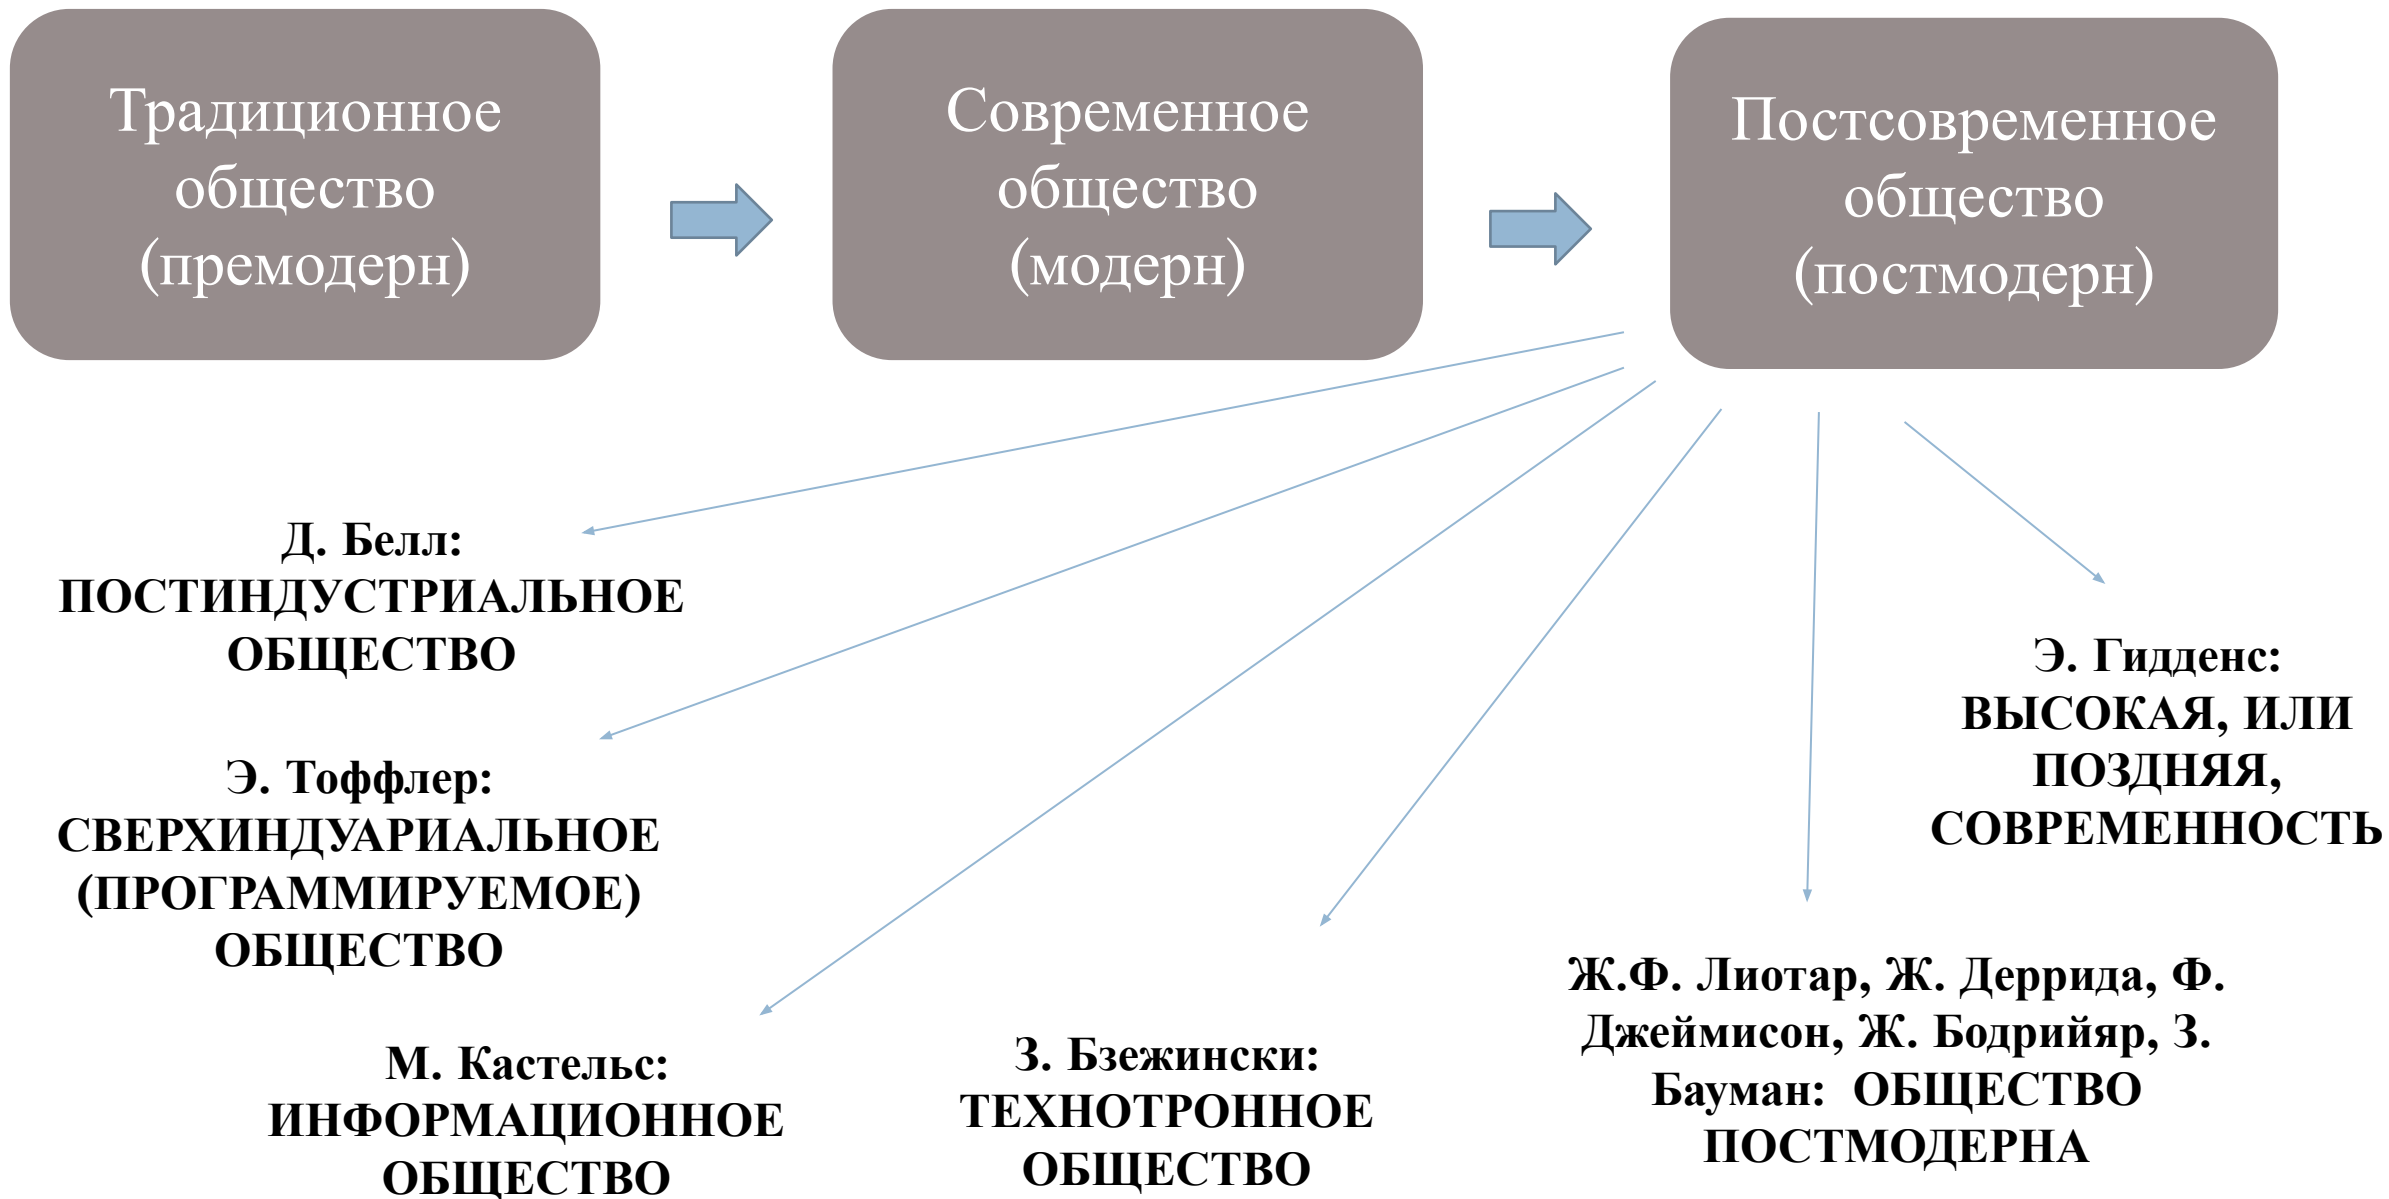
Традиционное общество (премодерн)

Современное общество (модерн)

Постсовременное общество (постмодерн)

Д. Белл: ПОСТИНДУСТРИАЛЬНОЕ ОБЩЕСТВО

Э. Тоффлер: СВЕРХИНДУАРИАЛЬНОЕ (ПРОГРАММИРУЕМОЕ) ОБЩЕСТВО

М. Кастельс: ИНФОРМАЦИОННОЕ ОБЩЕСТВО

З. Бзежински: ТЕХНОТРОННОЕ ОБЩЕСТВО

Ж.Ф. Лиотар, Ж. Деррида, Ф. Джеймисон, Ж. Бодрийяр, З. Бауман: ОБЩЕСТВО ПОСТМОДЕРНА

Э. Гидденс: ВЫСОКАЯ, ИЛИ ПОЗДНЯЯ, СОВРЕМЕННОСТЬ